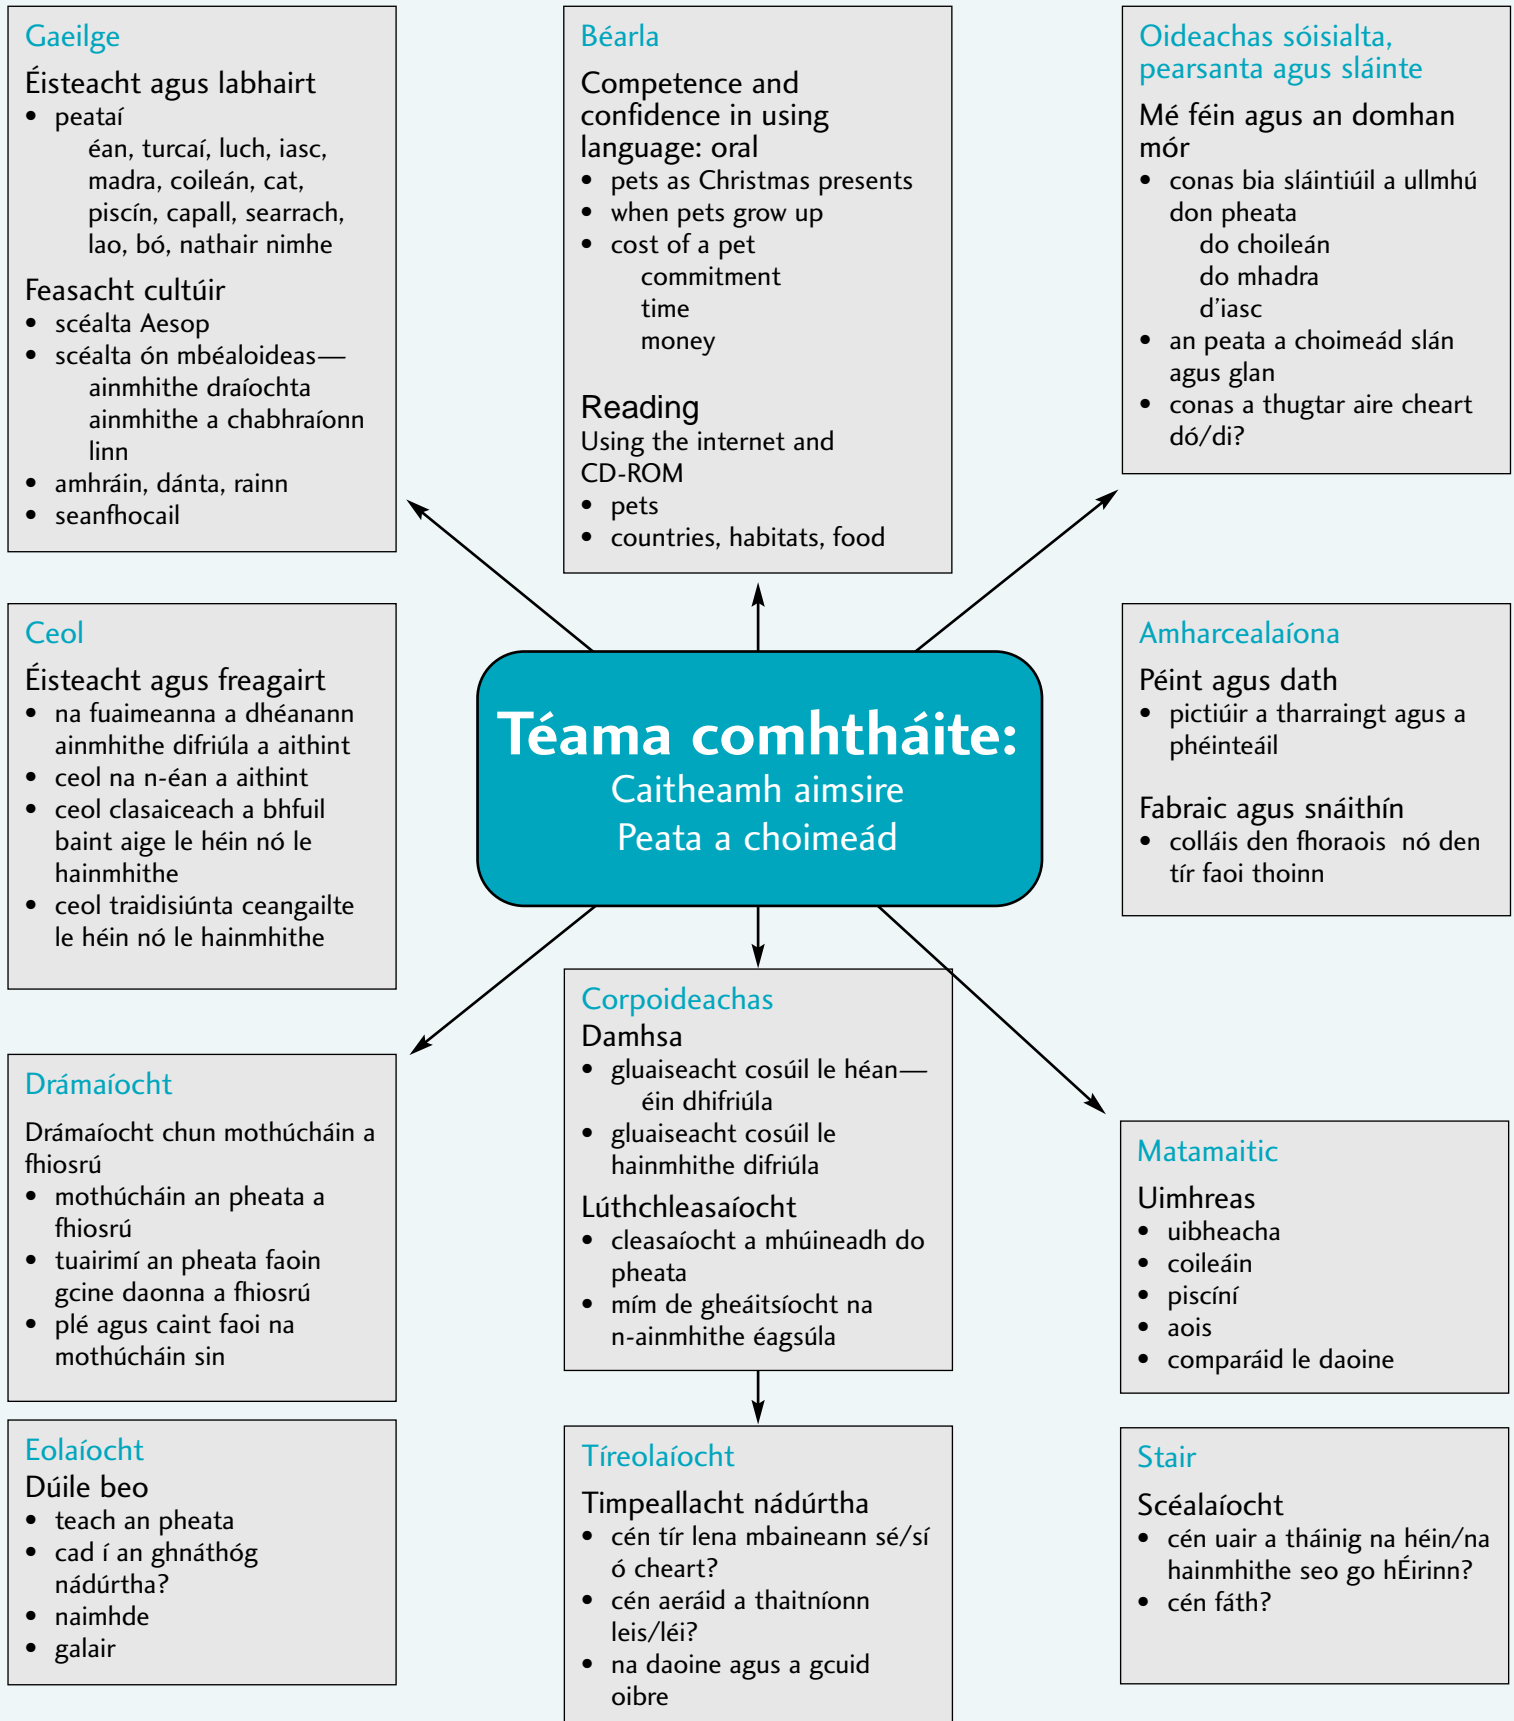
Gaeilge

Éisteacht agus labhairt
- peataí
éan, turcaí, luch, iasc, madra, coileán, cat, piscín, capall, searrach, lao, bó, nathair nimhe

Feasacht cultúir
- scéalta Aesop
- scéalta ón mbéaloideas—
ainmhithe draíochta
ainmhithe a chabhraíonn linn
- amhráin, dánta, rainn
- seanfhocail

Béarla

Competence and confidence in using language: oral
- pets as Christmas presents
- when pets grow up
- cost of a pet
commitment
time
money

Reading
Using the internet and CD-ROM
- pets
- countries, habitats, food

Oideachas sóisialta, pearsanta agus sláinte

Mé féin agus an domhan mór
- conas bia sláintiúil a ullmhú don pheata
do choileán
do mhadra
d'iasc
- an peata a choimeád slán agus glan
- conas a thugtar aire cheart dó/di?

Ceol

Éisteacht agus freagairt
- na fuaimeanna a dhéanann ainmhithe difriúla a aithint
- ceol na n-éan a aithint
- ceol clasaiceach a bhfuil baint aige le héin nó le hainmhithe
- ceol traidisiúnta ceangailte le héin nó le hainmhithe

Téama comhtháite:
Caitheamh aimsire
Peata a choimeád

Amharcealaíona

Péint agus dath
- pictiúir a tharraingt agus a phéinteáil

Fabraic agus snáithín
- colláis den fhoraois nó den tír faoi thoinn

Drámaíocht

Drámaíocht chun mothúcháin a fhiosrú
- mothúcháin an pheata a fhiosrú
- tuairimí an pheata faoin gcine daonna a fhiosrú
- plé agus caint faoi na mothúcháin sin

Corpoideachas
Damhsa
- gluaiseacht cosúil le héan—
éin dhifriúla
- gluaiseacht cosúil le hainmhithe difriúla

Lúthchleasaíocht
- cleasaíocht a mhúineadh do pheata
- mím de gheáitsíocht na n-ainmhithe éagsúla

Matamaitic

Uimhreas
- uibheacha
- coileáin
- piscíní
- aois
- comparáid le daoine

Eolaíocht
Dúile beo
- teach an pheata
- cad í an ghnáthóg nádúrtha?
- naimhde
- galair

Tíreolaíocht

Timpeallacht nádúrtha
- cén tír lena mbaineann sé/sí ó cheart?
- cén aeráid a thaitníonn leis/léi?
- na daoine agus a gcuid oibre

Stair

Scéalaíocht
- cén uair a tháinig na héin/na hainmhithe seo go hÉirinn?
- cén fáth?